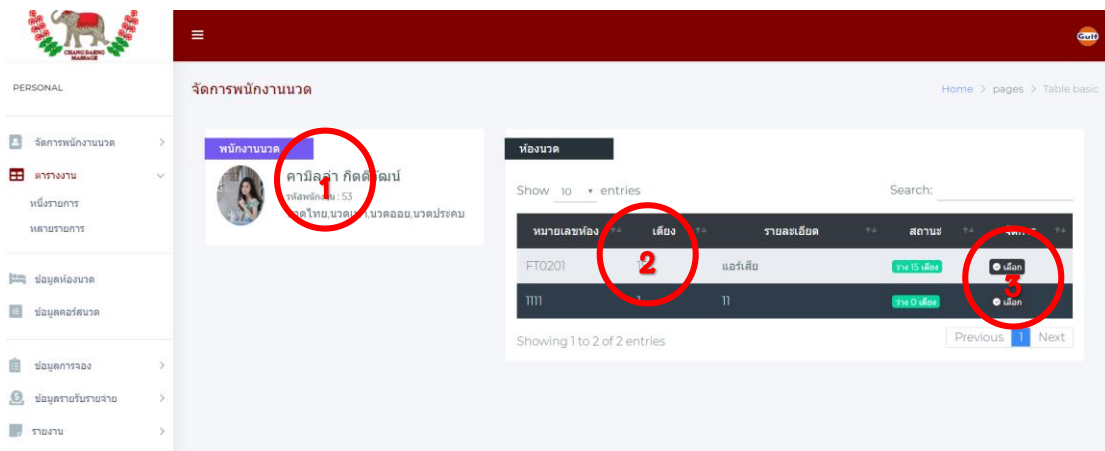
CHANG DAENG MASSAGE

Gulf

PERSONAL

จัดการพนักงานนวด

ตารางงาน

หนึ่งรายการ

หลายรายการ

ข้อมูลห้องนวด

ข้อมูลคอร์สนวด

ข้อมูลการจอง

ข้อมูลรายรับรายจ่าย

รายงาน

จัดการพนักงานนวด

Home > pages > Table basic

พนักงานนวด

1

คามิลล่า กิตติ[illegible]ฒน์

รหัสพนักงาน : 53

นวดไทย,นวด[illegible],นวดออย,นวดประคบ

ห้องนวด

Show 10 entries

Search:

| หมายเลขห้อง | เตียง | รายละเอียด | สถานะ | จัดการ |
|---|---|---|---|---|
| FT0201 | 2 | แอร์เสีย | ว่าง 15 เตียง | เลือก |
| 1111 | 1 | 11 | ว่าง 0 เตียง | เลือก |

3

Showing 1 to 2 of 2 entries

Previous 1 Next